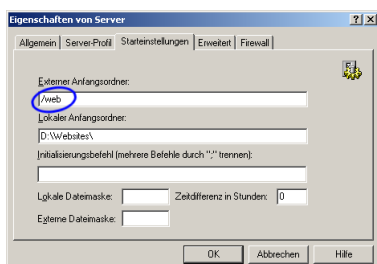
Eigenschaften von Server

?
X

Allgemein
Server-Profil
Starteinstellungen
Erweitert
Firewall

Externer Anfangsordner:
/web

Lokaler Anfangsordner:
D:\Websites\

Initialisierungsbefehl (mehrere Befehle durch ";" trennen):

Lokale Dateimaske:
Zeitdifferenz in Stunden:
0

Externe Dateimaske:

OK
Abbrechen
Hilfe